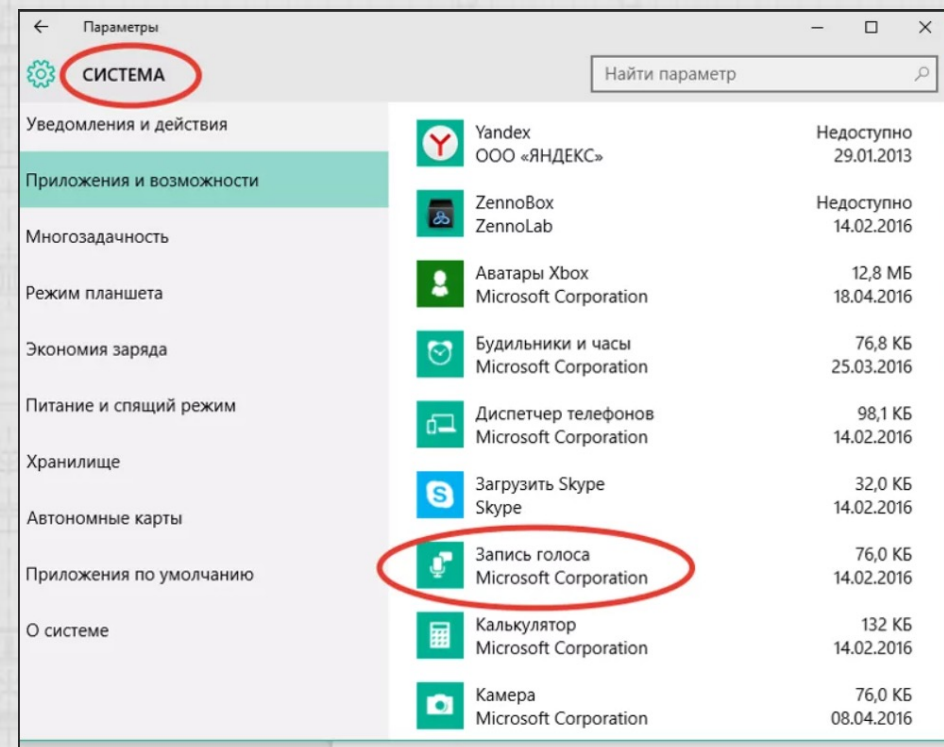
← Параметры

— ☐ ✕

СИСТЕМА

Найти параметр

Уведомления и действия

Приложения и возможности

Многозадачность

Режим планшета

Экономия заряда

Питание и спящий режим

Хранилище

Автономные карты

Приложения по умолчанию

О системе

| | | |
|---|---|---|
| Yandex | ООО «ЯНДЕКС» | Недоступно 29.01.2013 |
| ZennoBox | ZennoLab | Недоступно 14.02.2016 |
| Аватары Xbox | Microsoft Corporation | 12,8 МБ 18.04.2016 |
| Будильники и часы | Microsoft Corporation | 76,8 КБ 25.03.2016 |
| Диспетчер телефонов | Microsoft Corporation | 98,1 КБ 14.02.2016 |
| Загрузить Skype | Skype | 32,0 КБ 14.02.2016 |
| Запись голоса | Microsoft Corporation | 76,0 КБ 14.02.2016 |
| Калькулятор | Microsoft Corporation | 132 КБ 14.02.2016 |
| Камера | Microsoft Corporation | 76,0 КБ 08.04.2016 |